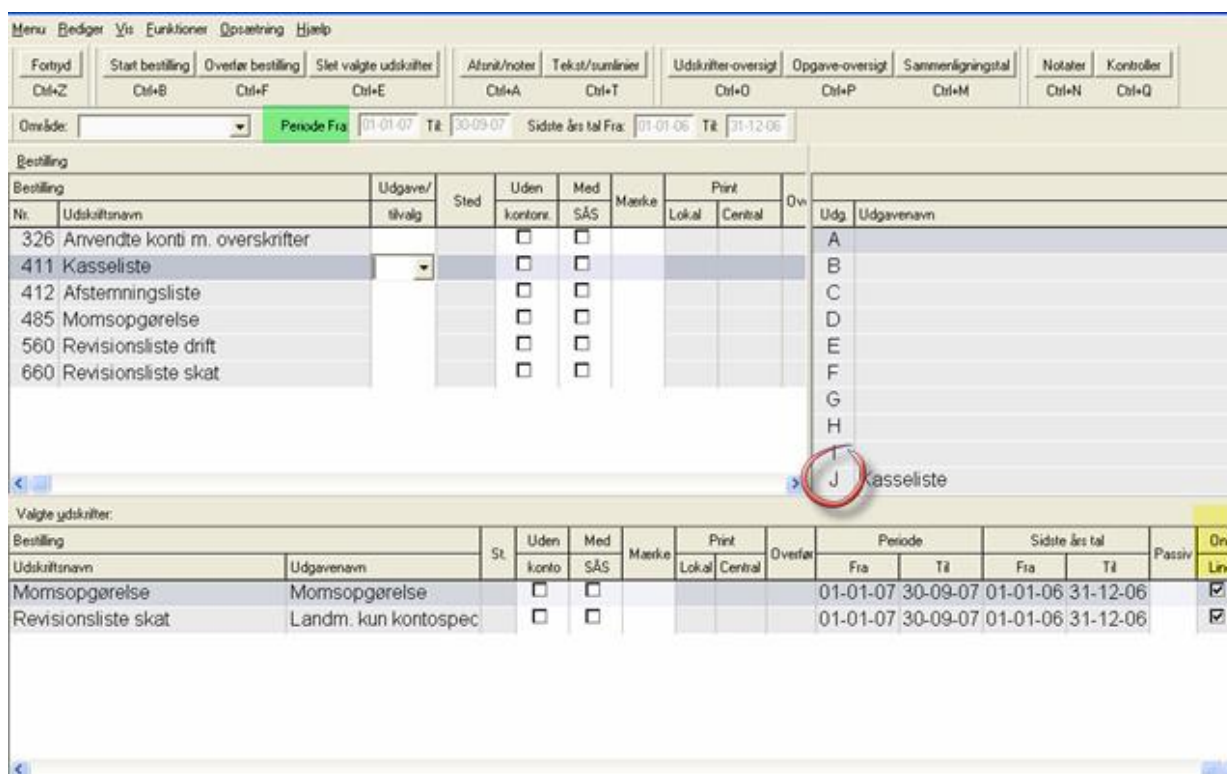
Menu Rediger Vis Funktioner Opsætning Hjælp

Fortryd Ctrl+Z | Start bestilling Ctrl+B | Overfør bestilling Ctrl+F | Slet valgte udskrifter Ctrl+E | Afsnit/noter Ctrl+A | Tekst/sumlinier Ctrl+T | Udskrifter-oversigt Ctrl+O | Opgave-oversigt Ctrl+P | Sammenligningstal Ctrl+M | Notater Ctrl+N | Kontroller Ctrl+Q

Område: Periode Fra: 01-01-07 Til: 30-09-07 Sidste års tal Fra: 01-01-06 Til: 31-12-06

Bestilling

| Nr. | Udskriftsnavn | Udgave/tilvalg | Sted | Uden kontonr. | Med SÅS | Mærke | Print Lokal | Print Central | Ov |
|---|---|---|---|---|---|---|---|---|---|
| 326 | Anvendte konti m. overskrifter | | | ☐ | ☐ | | | | |
| 411 | Kasseliste | | | ☐ | ☐ | | | | |
| 412 | Afstemningsliste | | | ☐ | ☐ | | | | |
| 485 | Momsopgørelse | | | ☐ | ☐ | | | | |
| 560 | Revisionsliste drift | | | ☐ | ☐ | | | | |
| 660 | Revisionsliste skat | | | ☐ | ☐ | | | | |

| Udg. | Udgavenavn |
|---|---|
| A | |
| B | |
| C | |
| D | |
| E | |
| F | |
| G | |
| H | |
| I | |
| J | Kasseliste |

Valgte udskrifter:

| Udskriftsnavn | Udgavenavn | St. | Uden konto | Med SÅS | Mærke | Print Lokal | Print Central | Overfør | Periode Fra | Periode Til | Sidste års tal Fra | Sidste års tal Til | Passiv | On Lin |
|---|---|---|---|---|---|---|---|---|---|---|---|---|---|---|
| Momsopgørelse | Momsopgørelse | | ☐ | ☐ | | | | | 01-01-07 | 30-09-07 | 01-01-06 | 31-12-06 | | ☑ |
| Revisionsliste skat | Landm. kun kontospec | | ☐ | ☐ | | | | | 01-01-07 | 30-09-07 | 01-01-06 | 31-12-06 | | ☑ |